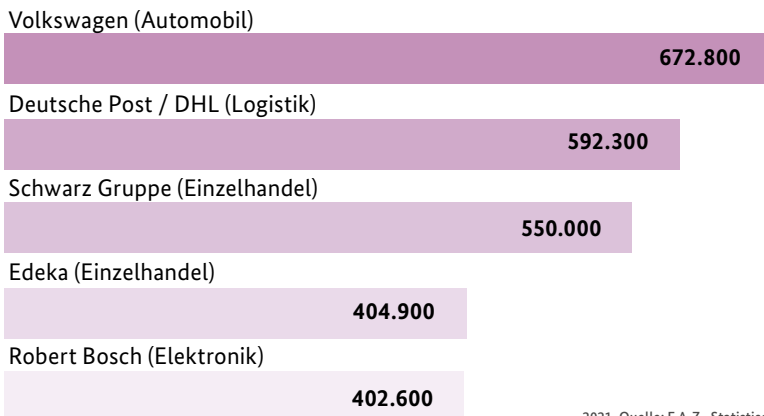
Volkswagen (Automobil)
672.800
Deutsche Post / DHL (Logistik)
592.300
Schwarz Gruppe (Einzelhandel)
550.000
Edeka (Einzelhandel)
404.900
Robert Bosch (Elektronik)
402.600
2021, Quelle: F.A.Z., Statistia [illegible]